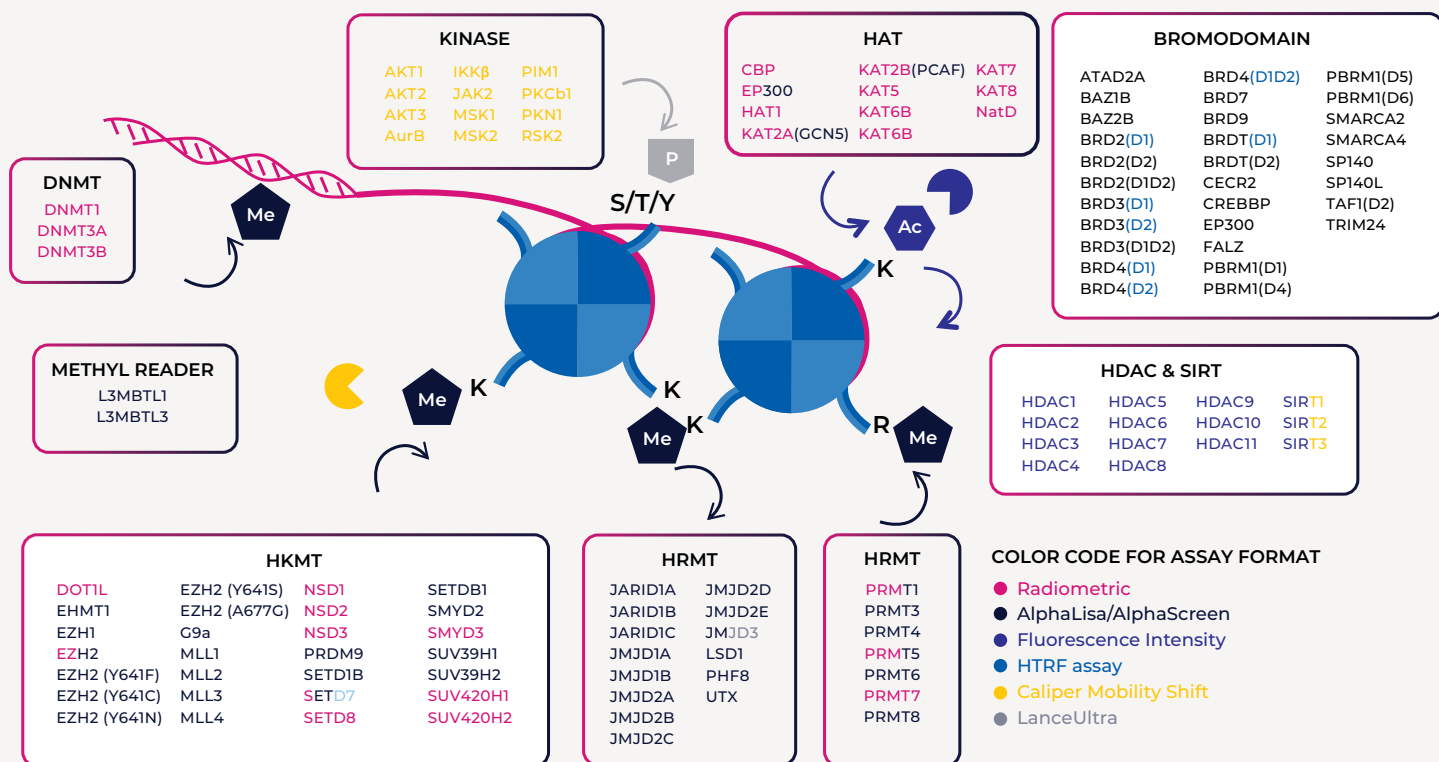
KINASE

AKT1
AKT2
AKT3
AurB

IKKβ
JAK2
MSK1
MSK2

PIM1
PKCb1
PKN1
RSK2

HAT

CBP
EP300
HAT1
KAT2A(GCN5)

KAT2B(PCAF)
KAT5
KAT6B
KAT6B

KAT7
KAT8
NatD

BROMODOMAIN

ATAD2A
BAZ1B
BAZ2B
BRD2(D1)
BRD2(D2)
BRD2(D1D2)
BRD3(D1)
BRD3(D2)
BRD3(D1D2)
BRD4(D1)
BRD4(D2)

BRD4(D1D2)
BRD7
BRD9
BRDT(D1)
BRDT(D2)
CECR2
CREBBP
EP300
FALZ
PBRM1(D1)
PBRM1(D4)

PBRM1(D5)
PBRM1(D6)
SMARCA2
SMARCA4
SP140
SP140L
TAF1(D2)
TRIM24

DNMT

DNMT1
DNMT3A
DNMT3B

Me

P

S/T/Y

Ac

K

METHYL READER

L3MBTL1
L3MBTL3

Me

K

K

Me

K

R

Me

HDAC & SIRT

HDAC1
HDAC2
HDAC3
HDAC4

HDAC5
HDAC6
HDAC7
HDAC8

HDAC9
HDAC10
HDAC11

SIRT1
SIRT2
SIRT3

HKMT

DOT1L
EHMT1
EZH1
EZH2
EZH2 (Y641F)
EZH2 (Y641C)
EZH2 (Y641N)

EZH2 (Y641S)
EZH2 (A677G)
G9a
MLL1
MLL2
MLL3
MLL4

NSD1
NSD2
NSD3
PRDM9
SETD1B
SETD7
SETD8

SETDB1
SMYD2
SMYD3
SUV39H1
SUV39H2
SUV420H1
SUV420H2

HRMT

JARID1A
JARID1B
JARID1C
JMJD1A
JMJD1B
JMJD2A
JMJD2B
JMJD2C

JMJD2D
JMJD2E
JMJD3
LSD1
PHF8
UTX

HRMT

PRMT1
PRMT3
PRMT4
PRMT5
PRMT6
PRMT7
PRMT8

COLOR CODE FOR ASSAY FORMAT

Radiometric
AlphaLisa/AlphaScreen
Fluorescence Intensity
HTRF assay
Caliper Mobility Shift
LanceUltra